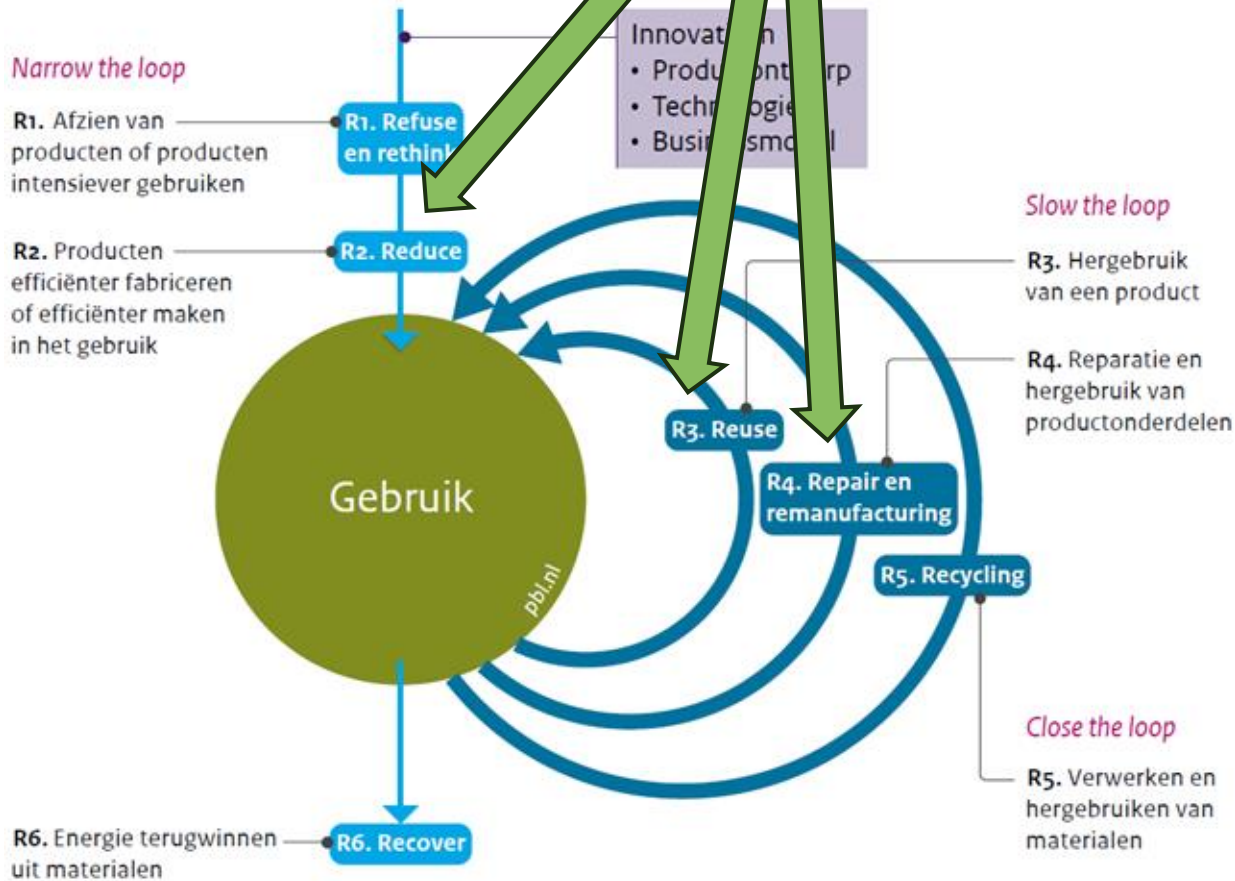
Innovat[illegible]n
• Produ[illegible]ont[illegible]rp
• Techn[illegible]ogie
• Busi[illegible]smo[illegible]l

Narrow the loop

R1. Afzien van producten of producten intensiever gebruiken

R1. Refuse en rethin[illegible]

R2. Producten efficiënter fabriceren of efficiënter maken in het gebruik

R2. Reduce

Slow the loop

R3. Hergebruik van een product

R4. Reparatie en hergebruik van productonderdelen

R3. Reuse

R4. Repair en remanufacturing

R5. Recycling

Gebruik

pbl.nl

Close the loop

R5. Verwerken en hergebruiken van materialen

R6. Energie terugwinnen uit materialen

R6. Recover